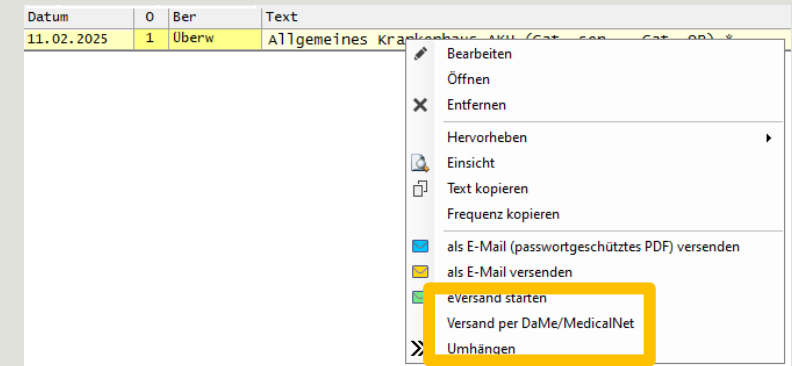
| Datum | O | Ber | Text |
|---|---|---|---|
| 11.02.2025 | 1 | Überw | Allgemeines Kra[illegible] |

Bearbeiten
Öffnen
Entfernen
Hervorheben
Einsicht
Text kopieren
Frequenz kopieren
als E-Mail (passwortgeschütztes PDF) versenden
als E-Mail versenden
eVersand starten
Versand per DaMe/MedicalNet
Umhängen